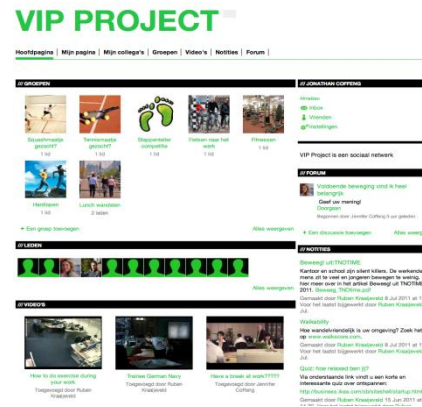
VIP PROJECT

Hoofdpagina | Mijn pagina | Mijn collega's | Groepen | Video's | Notities | Forum |

/// GROEPEN

Squashmaatje gezocht? 1 lid
Tennismaatje gezocht? 1 lid
Stappenteller competitie 1 lid
Fietsen naar het werk 1 lid
Fitnessen 1 lid
Hardlopen 1 lid
Lunch wandelen 2 leden

+ Een groep toevoegen
Alles weergeven

/// LEDEN

Alles weergeven

/// VIDEO'S

How to do exercise during your work
Toegevoegd door Ruben Kraaijeveld

Trainee German Nacy
Toegevoegd door Ruben Kraaijeveld

Have a break at work?????
Toegevoegd door Jennifer Coffeng

/// JONATHAN COFFENG

Inbox
Vrienden
Instellingen

VIP Project is een sociaal netwerk

/// FORUM

Voldoende beweging vind ik heel belangrijk
Geef uw mening!
Doorgaan
Begonnen door Jennifer Coffeng 8 jun geleden

+ Een discussie beginnen
Alles weer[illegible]

/// NOTITIES

Beweeg! uit TNO TIME:
Kantoor en school zijn silent killers. De werkende mens zit te veel en jongeren bewegen te weinig. Lees hier meer over in het artikel Beweeg! uit TNOTIME 2011. Beweeg_TNOtime.pdf
Gemaakt door Ruben Kraaijeveld 8 Jul 2011 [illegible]
Voor het laatst bijgewerkt door Ruben Kraaijeveld

Walkability
Hoe wandelvriendelijk is uw omgeving? Zoek het op www.walkscore.com.
Gemaakt door Ruben Kraaijeveld 8 Jul 2011 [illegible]
Voor het laatst bijgewerkt door Ruben Kraaijeveld

Quiz: how relaxed ben jij?
Via onderstaande link vindt u een korte en interessante quiz over ontspannen:
http://business.ikea.com/nl/nl/retail/startup.html
Gemaakt door Ruben Kraaijeveld 15 Jun 2011 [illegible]
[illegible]